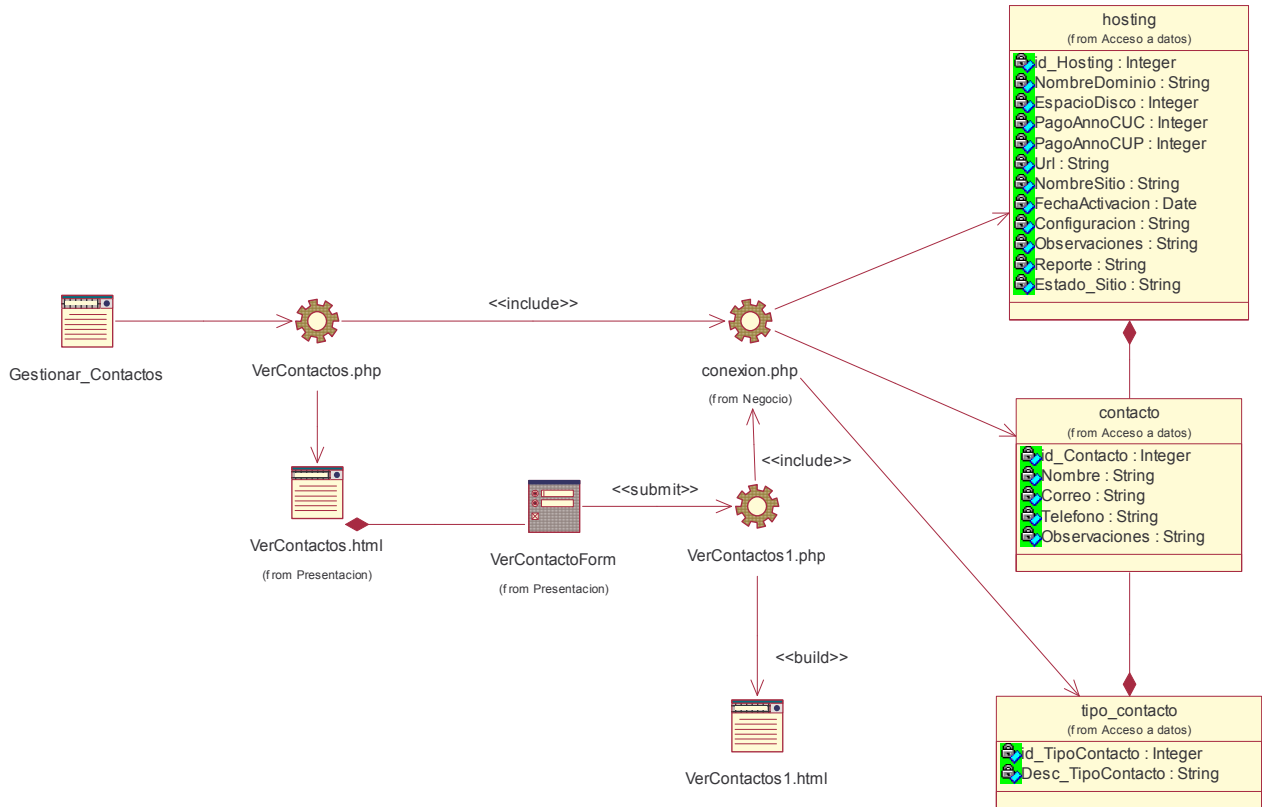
hosting
(from Acceso a datos)
id_Hosting : Integer
NombreDominio : String
EspacioDisco : Integer
PagoAnnoCUC : Integer
PagoAnnoCUP : Integer
Url : String
NombreSitio : String
FechaActivacion : Date
Configuracion : String
Observaciones : String
Reporte : String
Estado_Sitio : String

<<include>>

Gestionar_Contactos

VerContactos.php

conexion.php
(from Negocio)

contacto
(from Acceso a datos)
id_Contacto : Integer
Nombre : String
Correo : String
Telefono : String
Observaciones : String

<<include>>

<<submit>>

VerContactos.html
(from Presentacion)

VerContactoForm
(from Presentacion)

VerContactos1.php

<<build>>

VerContactos1.html

tipo_contacto
(from Acceso a datos)
id_TipoContacto : Integer
Desc_TipoContacto : String